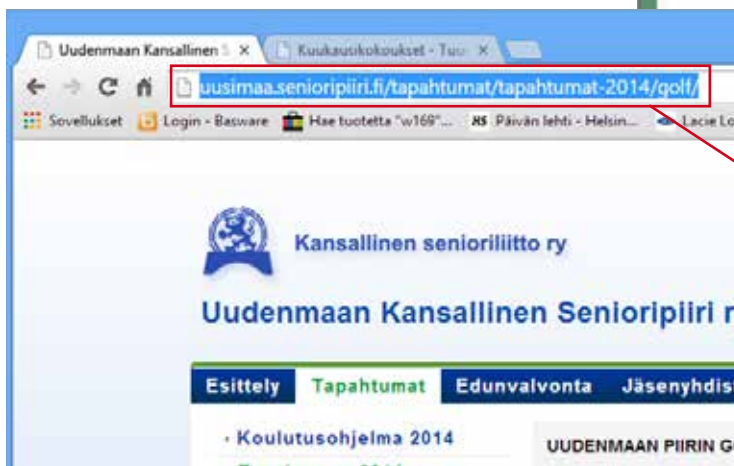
Uudenmaan Kansallinen S ×
Kuukausikokoukset - Tuu ×
uusimaa.senioripiiri.fi/tapahtumat/tapahtumat-2014/golf/
Sovellukset
Login - Basware
Hae tuotetta "w169"...
HS Päivän lehti - Helsin...
Lacie Lo

Kansallinen senioriliitto ry

Uudenmaan Kansallinen Senioripiiri r

Esittely
Tapahtumat
Edunvalvonta
Jäsenyhdis

· Koulutusohjelma 2014

UUDENMAAN PIIRIN G